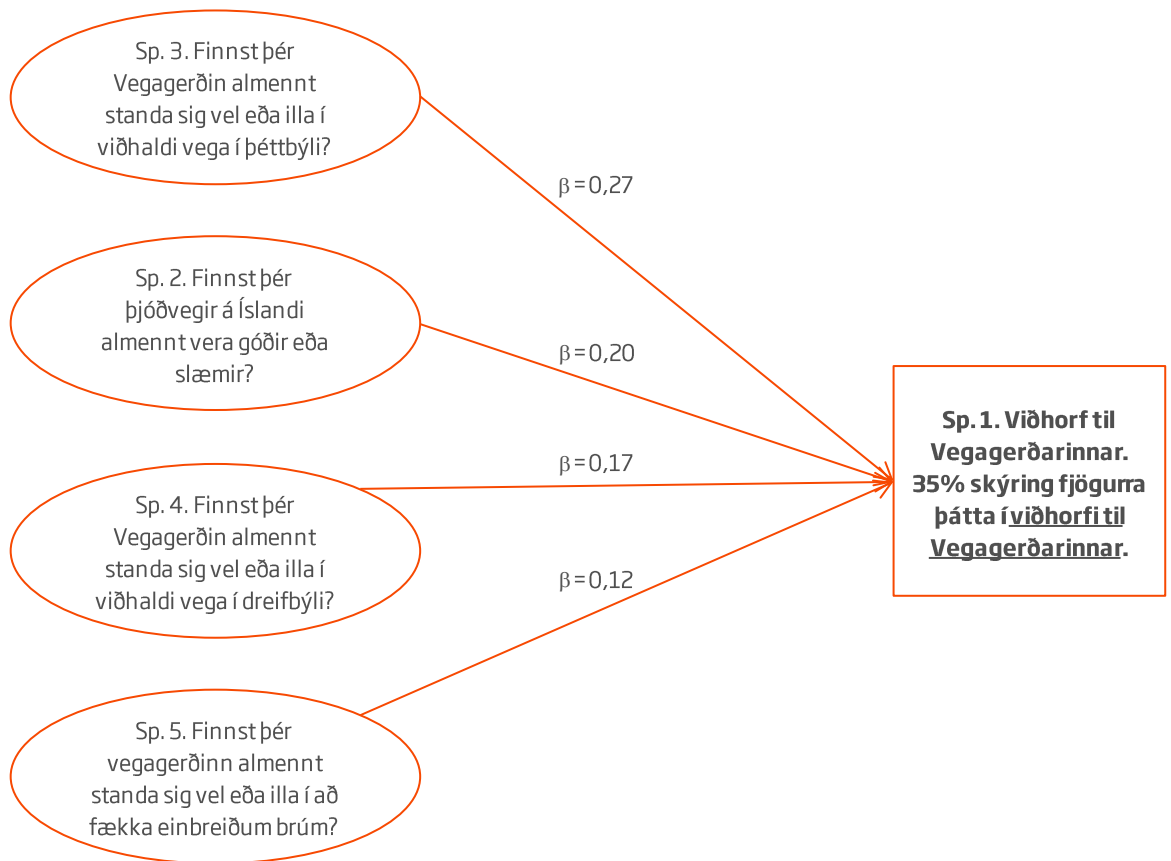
Sp. 3. Finnst þér Vegagerðin almennt standa sig vel eða illa í viðhaldi vega í þéttbýli?

$\beta=0,27$

Sp. 2. Finnst þér þjóðvegir á Íslandi almennt vera góðir eða slæmir?

$\beta=0,20$

$\beta=0,17$

Sp. 4. Finnst þér Vegagerðin almennt standa sig vel eða illa í viðhaldi vega í dreifbýli?

$\beta=0,12$

Sp. 5. Finnst þér vegagerðinn almennt standa sig vel eða illa í að fækka einbreiðum brúm?

Sp. 1. Viðhorf til Vegagerðarinnar. 35% skýring fjögurra þátta í viðhorfi til Vegagerðarinnar.